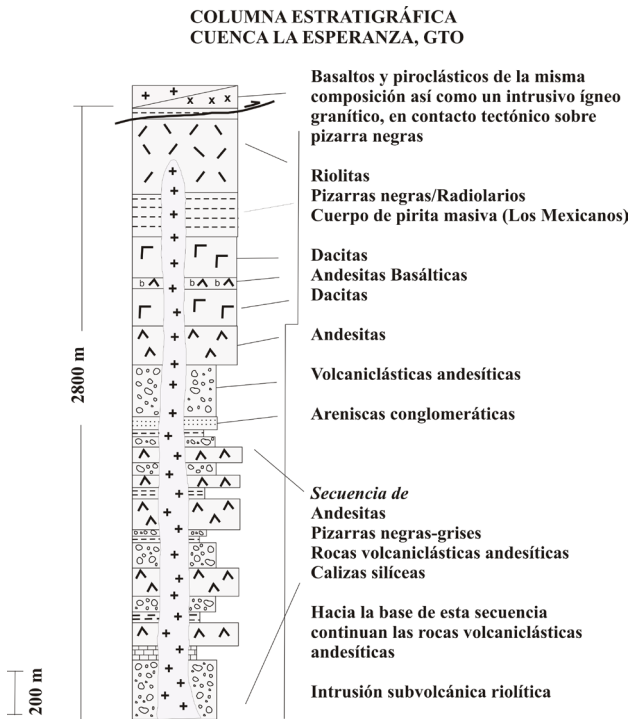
COLUMNA ESTRATIGRÁFICA
CUENCA LA ESPERANZA, GTO

2800 m

200 m

b b b

Basaltos y piroclásticos de la misma composición así como un intrusivo ígneo granítico, en contacto tectónico sobre pizarra negras

Riolitas
Pizarras negras/Radiolarios
Cuerpo de pirita masiva (Los Mexicanos)

Dacitas
Andesitas Basálticas
Dacitas

Andesitas

Volcaniclásticas andesíticas

Areniscas conglomeráticas

Secuencia de
Andesitas
Pizarras negras-grises
Rocas volcaniclásticas andesíticas
Calizas silíceas

Hacia la base de esta secuencia continuan las rocas volcaniclásticas andesíticas

Intrusión subvolcánica riolítica